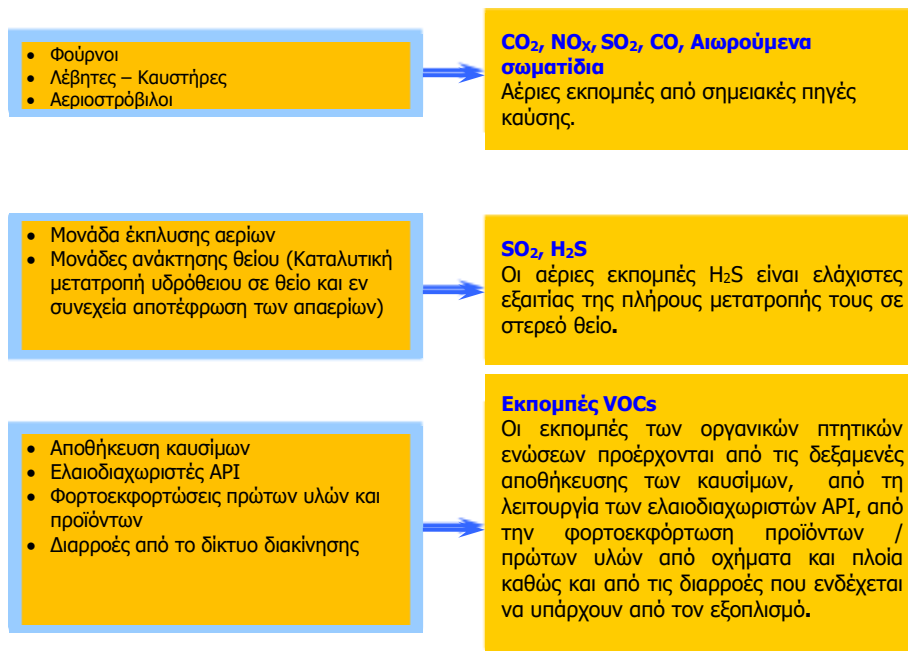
- Φούρνοι
- Λέβητες – Καυστήρες
- Αεριοστρόβιλοι

**$CO_2$, $NO_x$, $SO_2$, CO, Αιωρούμενα σωματίδια**
Αέριες εκπομπές από σημειακές πηγές καύσης.

- Μονάδα έκπλυσης αερίων
- Μονάδες ανάκτησης θείου (Καταλυτική μετατροπή υδρόθειου σε θείο και εν συνεχεία αποτέφρωση των απαερίων)

**$SO_2$, $H_2S$**
Οι αέριες εκπομπές $H_2S$ είναι ελάχιστες εξαιτίας της πλήρους μετατροπής τους σε στερεό θείο.

- Αποθήκευση καυσίμων
- Ελαιοδιαχωριστές API
- Φορτοεκφορτώσεις πρώτων υλών και προϊόντων
- Διαρροές από το δίκτυο διακίνησης

**Εκπομπές VOCs**
Οι εκπομπές των οργανικών πτητικών ενώσεων προέρχονται από τις δεξαμενές αποθήκευσης των καυσίμων, από τη λειτουργία των ελαιοδιαχωριστών API, από την φορτοεκφόρτωση προϊόντων / πρώτων υλών από οχήματα και πλοία καθώς και από τις διαρροές που ενδέχεται να υπάρχουν από τον εξοπλισμό.